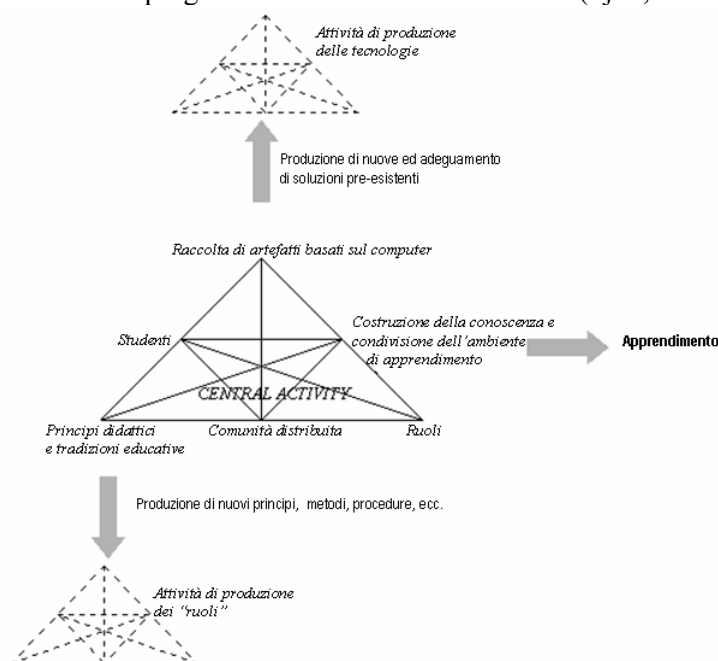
Attività di produzione delle tecnologie

Produzione di nuove ed adeguamento di soluzioni pre-esistenti

Raccolta di artefatti basati sul computer

Studenti

Costruzione della conoscenza e condivisione dell'ambiente di apprendimento

Apprendimento

CENTRAL ACTIVITY

Principi didattici e tradizioni educative

Comunità distribuita

Ruoli

Produzione di nuovi principi, metodi, procedure, ecc.

Attività di produzione dei "ruoli"